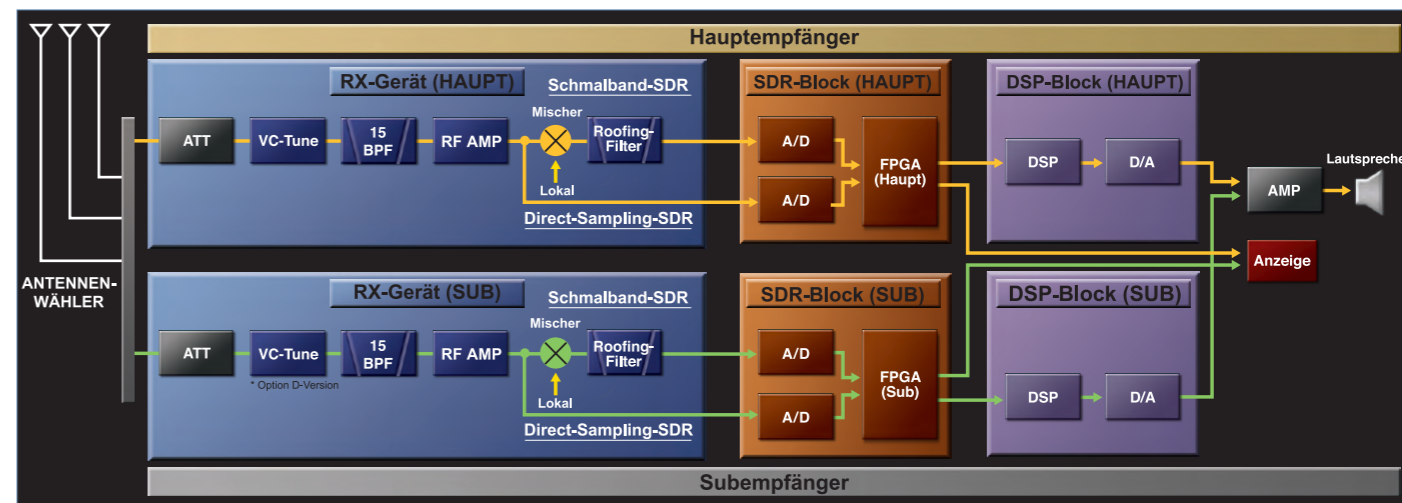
Hauptempfänger

RX-Gerät (HAUPT)
Schmalband-SDR
Mischer
ATT
VC-Tune
15 BPF
RF AMP
Roofing-Filter
Lokal
Direct-Sampling-SDR

SDR-Block (HAUPT)
A/D
A/D
FPGA (Haupt)

DSP-Block (HAUPT)
DSP
D/A

AMP
Lautspreche
Anzeige

ANTENNEN-WÄHLER

RX-Gerät (SUB)
Schmalband-SDR
Mischer
ATT
VC-Tune
* Option D-Version
15 BPF
RF AMP
Roofing-Filter
Lokal
Direct-Sampling-SDR

SDR-Block (SUB)
A/D
A/D
FPGA (Sub)

DSP-Block (SUB)
DSP
D/A

Subempfänger